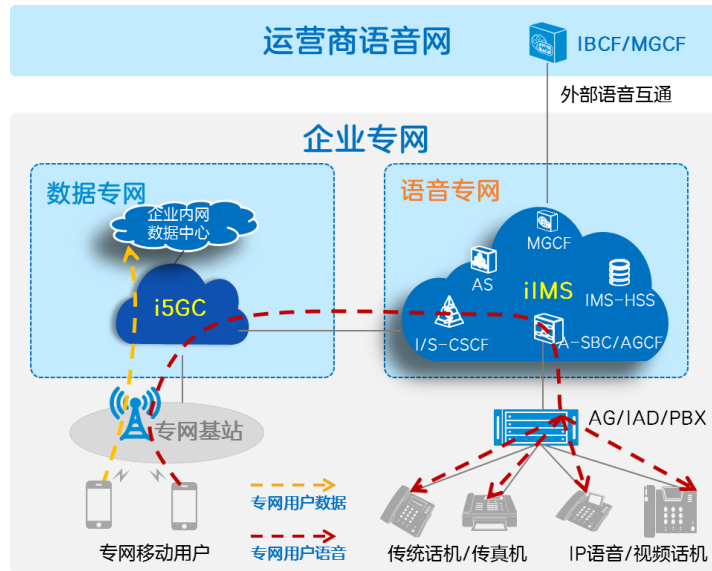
运营商语音网

IBCF/MGCF

外部语音互通

企业专网

数据专网

企业内网
数据中心

i5GC

语音专网

MGCF

AS

iIMS

IMS-HSS

I/S-CSCF

A-SBC/AGCF

AG/IAD/PBX

专网基站

专网用户数据

专网用户语音

专网移动用户

传统话机/传真机

IP语音/视频话机